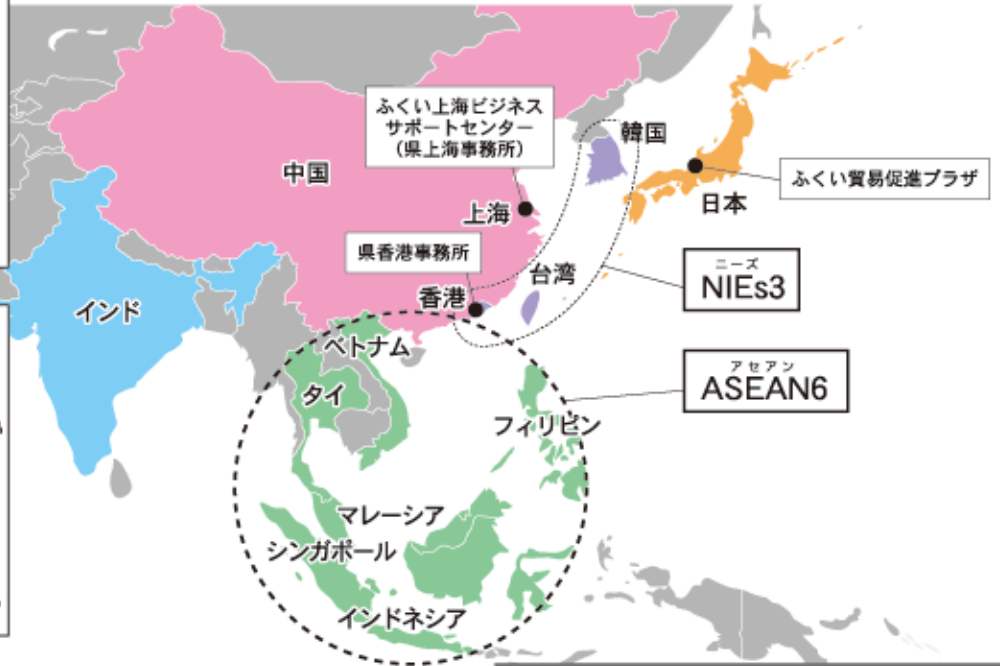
ふくい上海ビジネスサポートセンター（県上海事務所）

韓国

中国

ふくい貿易促進プラザ

上海

日本

県香港事務所

台湾

ニーズ
NIEs3

香港

インド

ベトナム

アセアン
ASEAN6

タイ

フィリピン

マレーシア

シンガポール

インドネシア